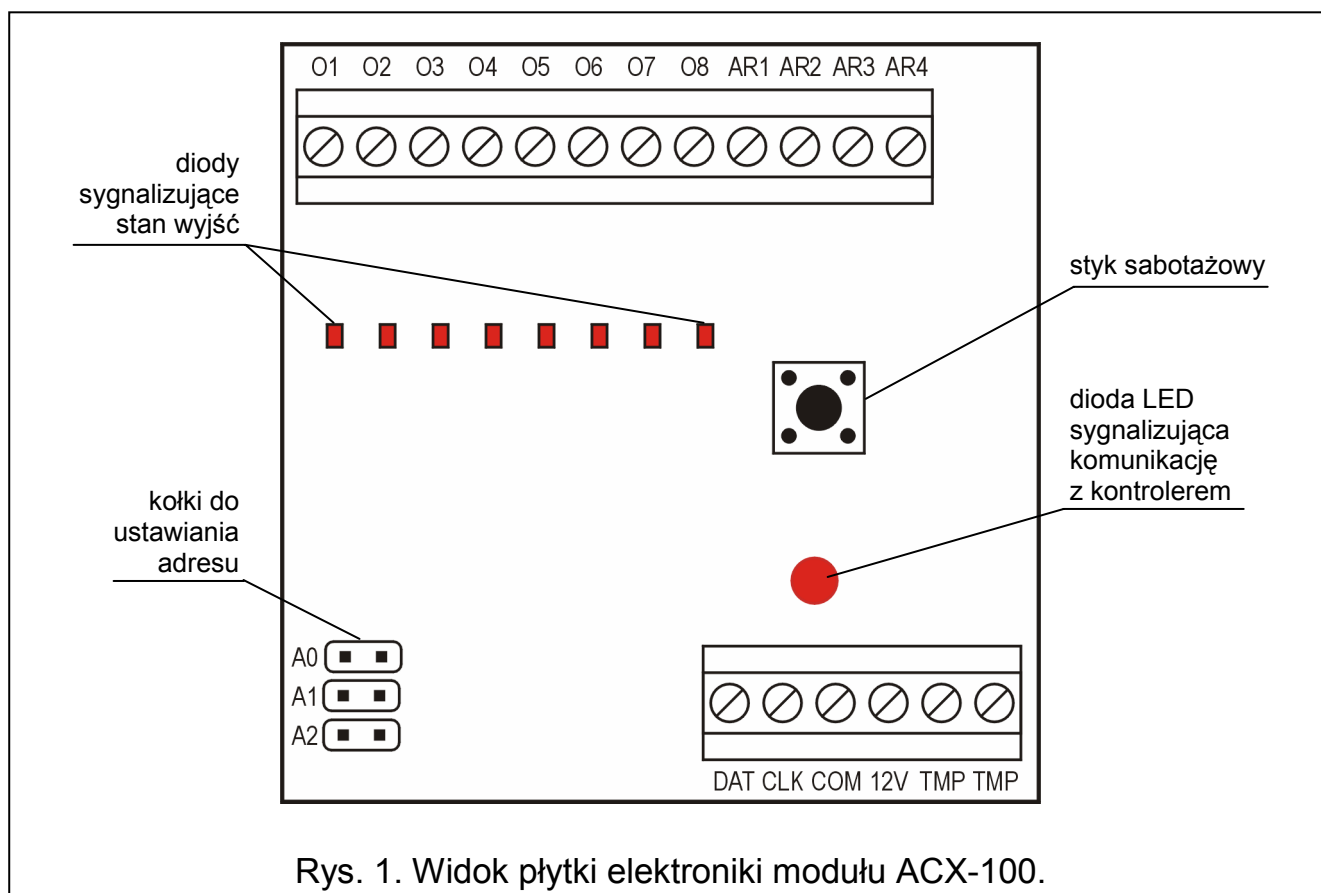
O1 O2 O3 O4 O5 O6 O7 O8 AR1 AR2 AR3 AR4

diody sygnalizujące stan wyjść

styk sabotażowy

dioda LED sygnalizująca komunikację z kontrolerem

kołki do ustawiania adresu

A0
A1
A2

DAT CLK COM 12V TMP TMP

Rys. 1. Widok płytki elektroniki modułu ACX-100.